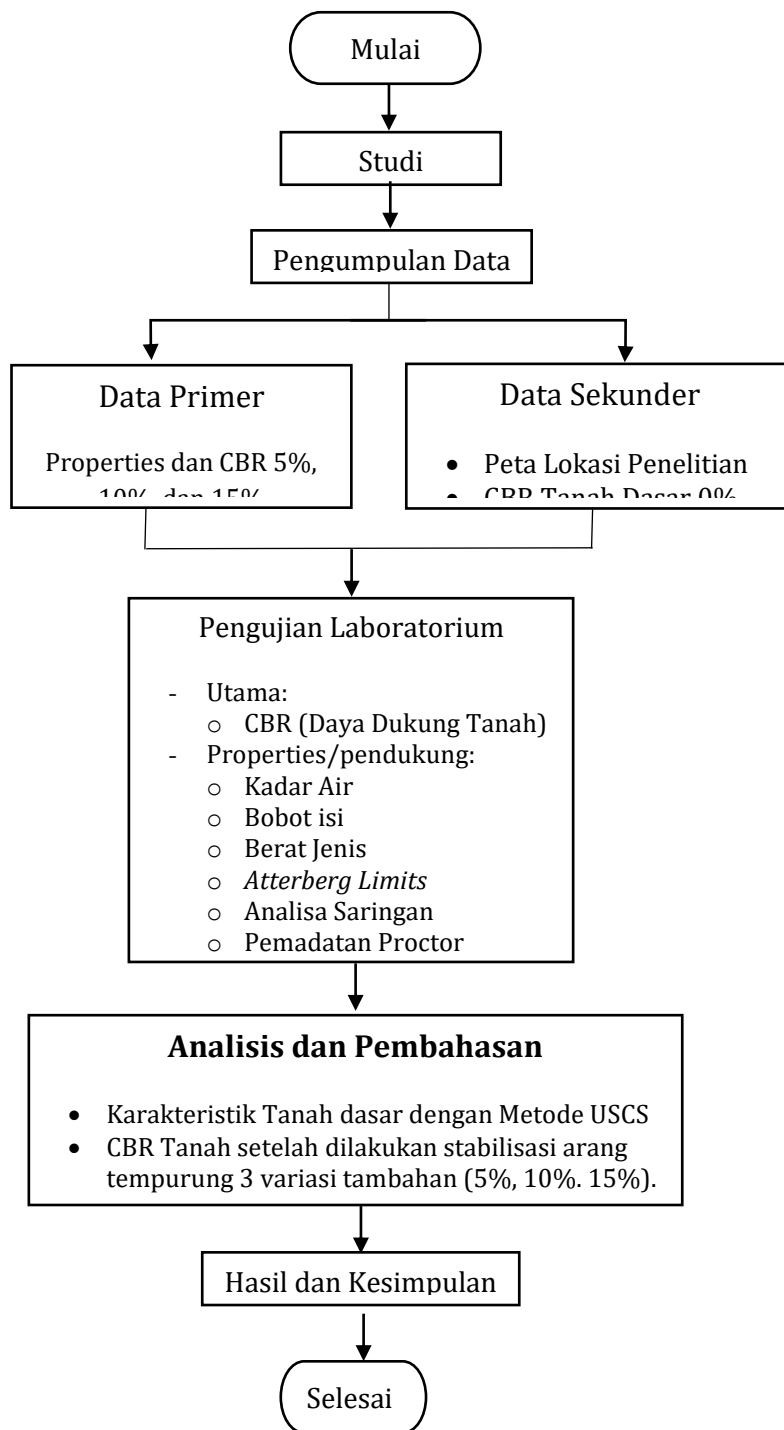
Mulai

Studi

Pengumpulan Data

Data Primer

Properties dan CBR 5%, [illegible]

Data Sekunder

- Peta Lokasi Penelitian
- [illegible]

Pengujian Laboratorium

- Utama:
  - CBR (Daya Dukung Tanah)
- Properties/pendukung:
  - Kadar Air
  - Bobot isi
  - Berat Jenis
  - *Atterberg Limits*
  - Analisa Saringan
  - Pemadatan Proctor

**Analisis dan Pembahasan**

- Karakteristik Tanah dasar dengan Metode USCS
- CBR Tanah setelah dilakukan stabilisasi arang tempurung 3 variasi tambahan (5%, 10%. 15%).

Hasil dan Kesimpulan

Selesai